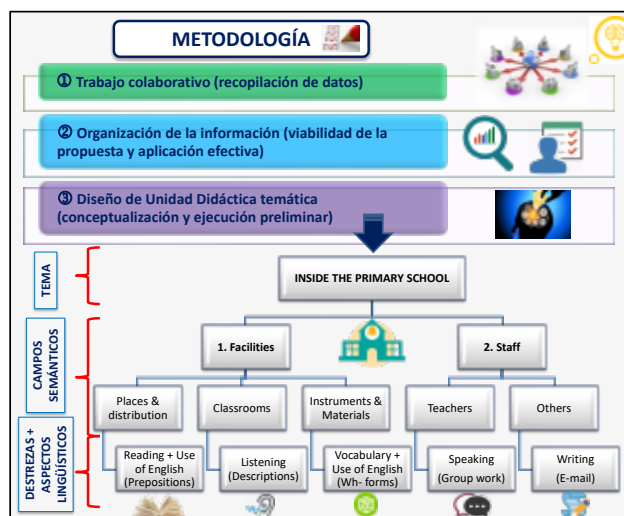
METODOLOGÍA

① Trabajo colaborativo (recopilación de datos)

② Organización de la información (viabilidad de la propuesta y aplicación efectiva)

③ Diseño de Unidad Didáctica temática (conceptualización y ejecución preliminar)

TEMA

INSIDE THE PRIMARY SCHOOL

CAMPOS SEMÁNTICOS

1. Facilities

2. Staff

DESTREZAS + ASPECTOS LINGÜÍSTICOS

Places & distribution

Classrooms

Instruments & Materials

Teachers

Others

Reading + Use of English (Prepositions)

Listening (Descriptions)

Vocabulary + Use of English (Wh- forms)

Speaking (Group work)

Writing (E-mail)